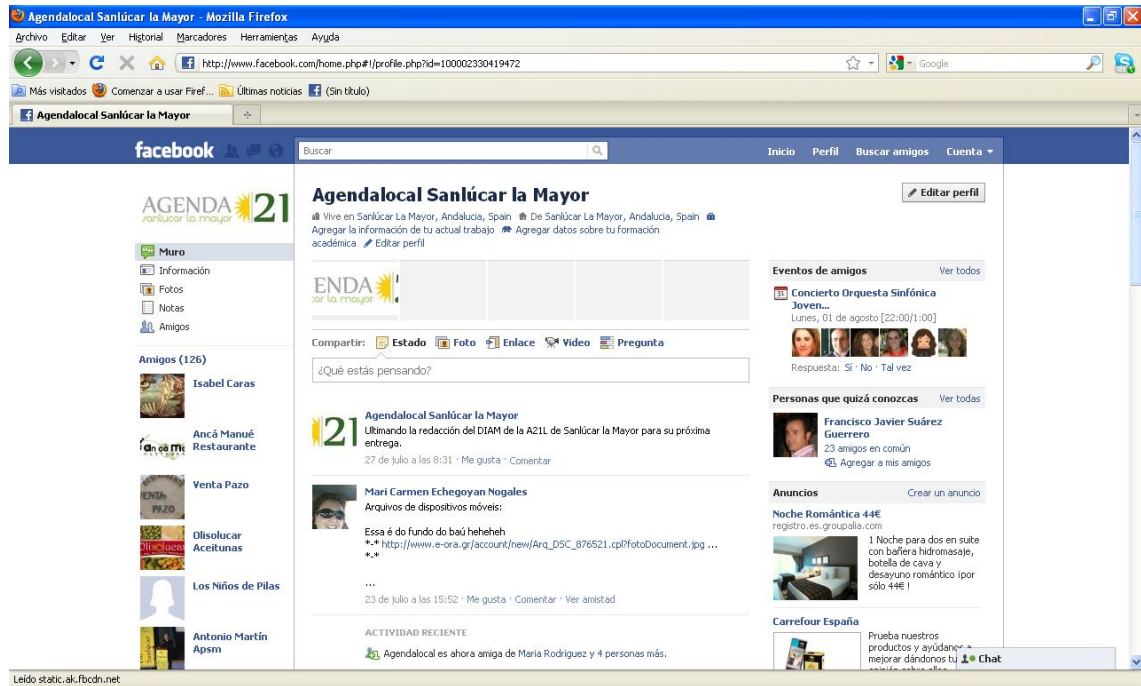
Agendalocal Sanlúcar la Mayor - Mozilla Firefox
Archivo Editar Ver Historial Marcadores Herramientas Ayuda
http://www.facebook.com/home.php#!/profile.php?id=100002330419472
Google
Más visitados Comenzar a usar Firef... Últimas noticias (Sin título)
Agendalocal Sanlúcar la Mayor

facebook Buscar Inicio Perfil Buscar amigos Cuenta

AGENDA 21 sanlúcar la mayor

Muro
Información
Fotos
Notas
Amigos

Amigos (126)
Isabel Caras
Ancá Manué Restaurante
Venta Pazo
Olisolucar Aceitunas
Los Niños de Pilas
Antonio Martín Apsm

Agendalocal Sanlúcar la Mayor
Editar perfil
Vive en Sanlúcar La Mayor, Andalucia, Spain De Sanlúcar La Mayor, Andalucia, Spain Agregar la información de tu actual trabajo Agregar datos sobre tu formación académica Editar perfil

Compartir: Estado Foto Enlace Video Pregunta
¿Qué estás pensando?

Agendalocal Sanlúcar la Mayor
Ultimando la redacción del DIAM de la A21L de Sanlúcar la Mayor para su próxima entrega.
27 de julio a las 8:31 · Me gusta · Comentar

Mari Carmen Echegoyan Nogales
Arquivos de dispositivos móveis:

Essa é do fundo do baú heheheh
*-* http://www.e-ora.gr/account/new/Arq_DSC_876521.cpl?fotoDocument.jpg ...
*.*

...
23 de julio a las 15:52 · Me gusta · Comentar · Ver amistad

ACTIVIDAD RECIENTE
Agendalocal es ahora amiga de Maria Rodriguez y 4 personas más.

Eventos de amigos Ver todos
Concierto Orquesta Sinfónica Joven...
Lunes, 01 de agosto [22:00/1:00]
Respuesta: Sí · No · Tal vez

Personas que quizá conozcas Ver todas
Francisco Javier Suárez Guerrero
23 amigos en común
Agregar a mis amigos

Anuncios Crear un anuncio
Noche Romántica 44€
registro.es.groupalia.com
1 Noche para dos en suite con bañera hidromasaje, botella de cava y desayuno romántico ¡por sólo 44€ !

Carrefour España
Prueba nuestros productos y ayúdanos a mejorar dándonos tu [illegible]
Chat

Leído static.ak.fbcdn.net